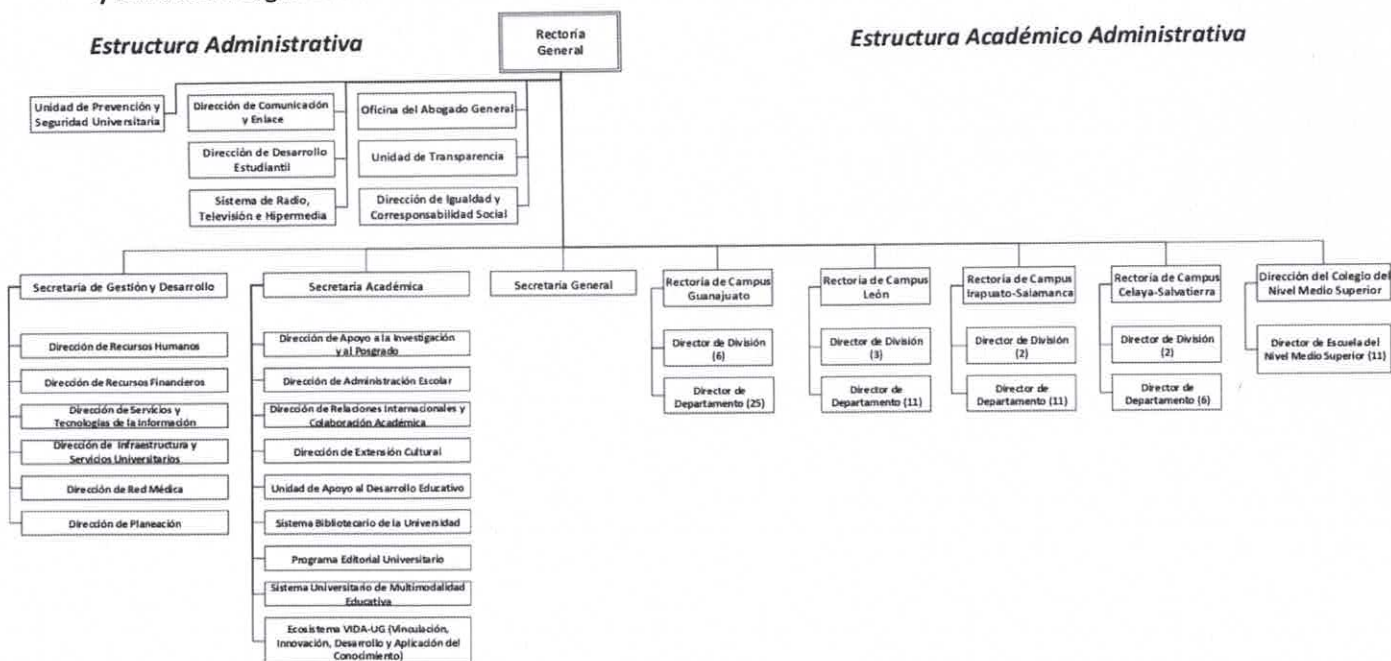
Estructura Administrativa

Rectoría General

Estructura Académico Administrativa

Unidad de Prevención y Seguridad Universitaria

Dirección de Comunicación y Enlace

Dirección de Desarrollo Estudiantil

Sistema de Radio, Televisión e Hipermedia

Oficina del Abogado General

Unidad de Transparencia

Dirección de Igualdad y Corresponsabilidad Social

Secretaría de Gestión y Desarrollo

Dirección de Recursos Humanos

Dirección de Recursos Financieros

Dirección de Servicios y Tecnologías de la Información

Dirección de Infraestructura y Servicios Universitarios

Dirección de Red Médica

Dirección de Planeación

Secretaría Académica

Dirección de Apoyo a la Investigación y al Posgrado

Dirección de Administración Escolar

Dirección de Relaciones Internacionales y Colaboración Académica

Dirección de Extensión Cultural

Unidad de Apoyo al Desarrollo Educativo

Sistema Bibliotecario de la Universidad

Programa Editorial Universitario

Sistema Universitario de Multimodalidad Educativa

Ecosistema VIDA-UG (Vinculación, Innovación, Desarrollo y Aplicación del Conocimiento)

Secretaría General

Rectoría de Campus Guanajuato

Director de División (6)

Director de Departamento (25)

Rectoría de Campus León

Director de División (3)

Director de Departamento (11)

Rectoría de Campus Irapuato-Salamanca

Director de División (2)

Director de Departamento (11)

Rectoría de Campus Celaya-Salvatierra

Director de División (2)

Director de Departamento (6)

Dirección del Colegio del Nivel Medio Superior

Director de Escuela del Nivel Medio Superior (11)